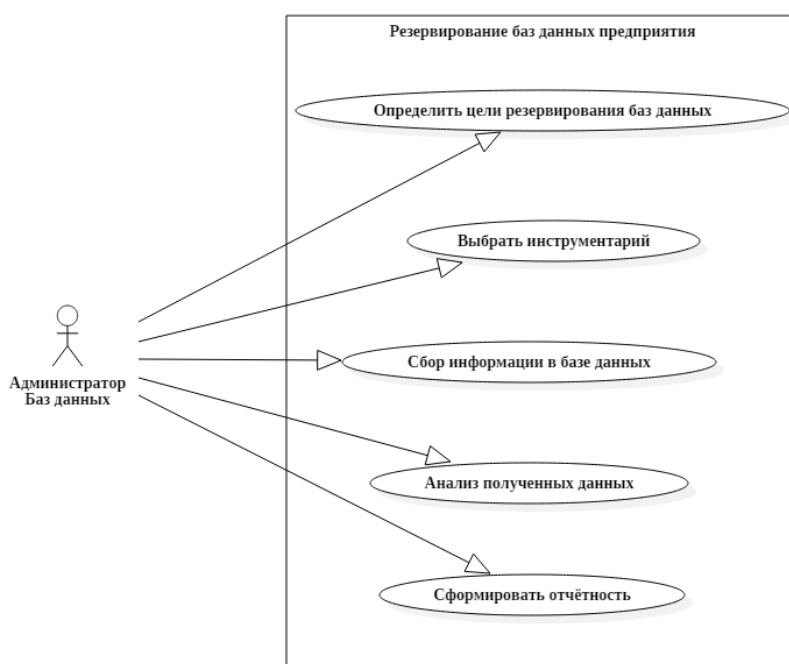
Резервирование баз данных предприятия

Определить цели резервирования баз данных

Выбрать инструментарий

Сбор информации в базе данных

Анализ полученных данных

Сформировать отчётность

Администратор
Баз данных